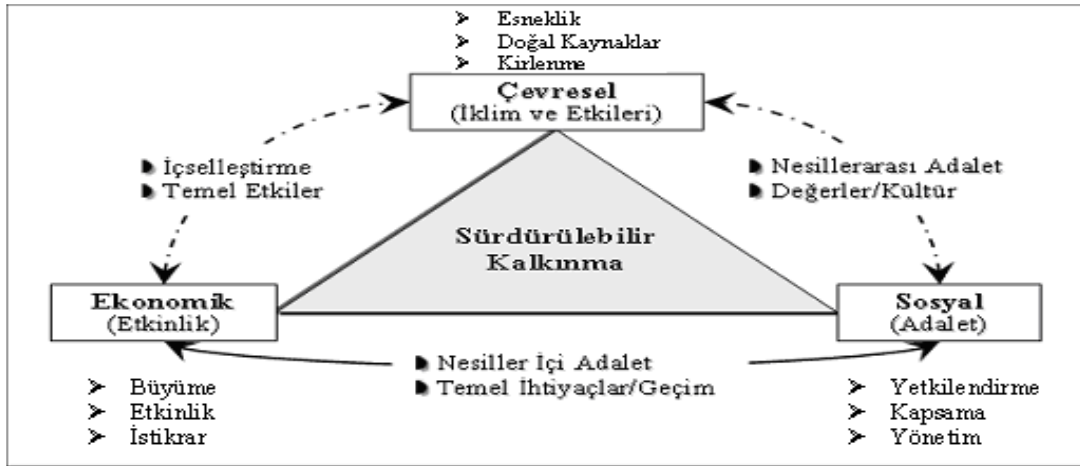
➢ Esneklik
➢ Doğal Kaynaklar
➢ Kirlenme

Çevresel
(İklim ve Etkileri)

İçselleştirme
Temel Etkiler

Nesillerarası Adalet
Değerler/Kültür

Sürdürülebilir Kalkınma

Ekonomik
(Etkinlik)

Sosyal
(Adalet)

Nesiller İçi Adalet
Temel İhtiyaçlar/Geçim

➢ Büyüme
➢ Etkinlik
➢ İstikrar

➢ Yetkilendirme
➢ Kapsama
➢ Yönetim